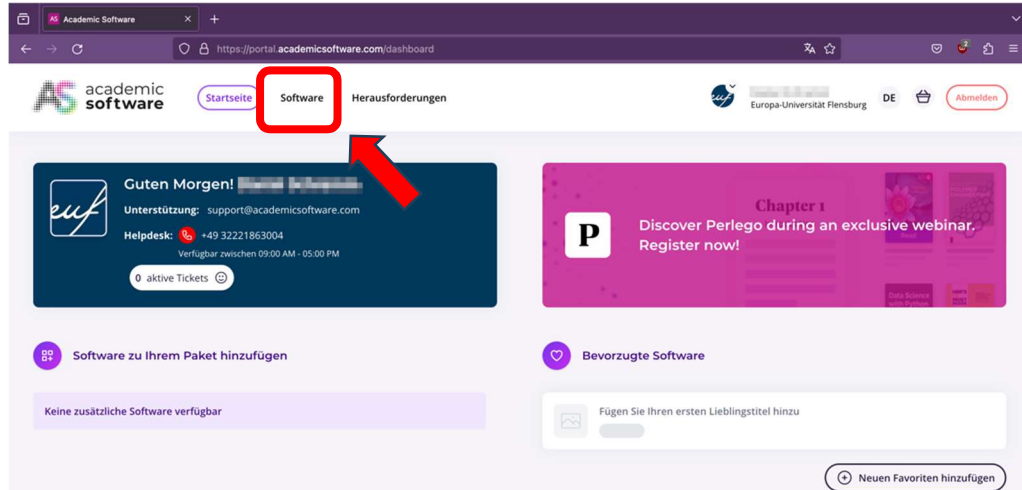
AS Academic Software ×
+
https://portal.academicsoftware.com/dashboard

AS academic software
Startseite
Software
Herausforderungen
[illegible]
Europa-Universität Flensburg
DE
Abmelden

euf
Guten Morgen! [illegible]
Unterstützung: support@academicsoftware.com
Helpdesk: +49 32221863004
Verfügbar zwischen 09:00 AM - 05:00 PM
0 aktive Tickets

Chapter 1
P
Discover Perlego during an exclusive webinar. Register now!

Software zu Ihrem Paket hinzufügen
Keine zusätzliche Software verfügbar

Bevorzugte Software
Fügen Sie Ihren ersten Lieblingstitel hinzu
Neuen Favoriten hinzufügen